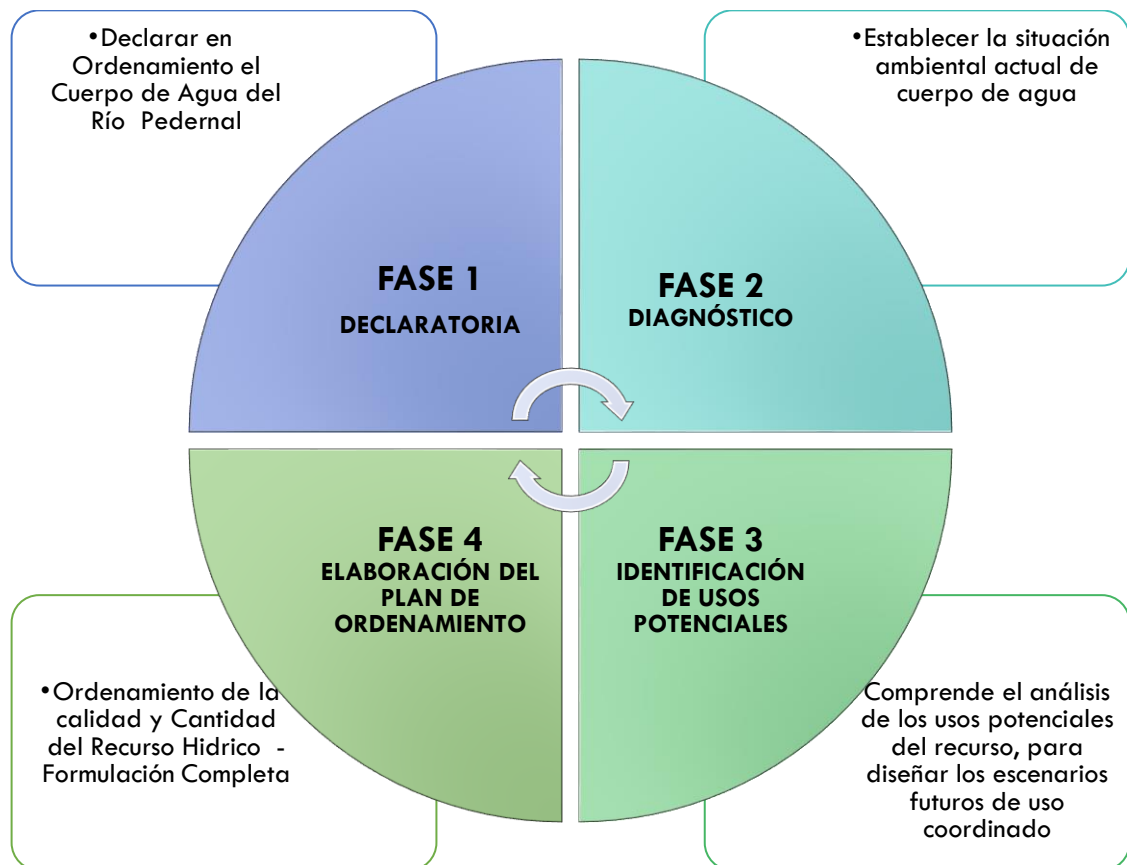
•Declarar en Ordenamiento el Cuerpo de Agua del Río Pedernal

•Establecer la situación ambiental actual de cuerpo de agua

FASE 1
DECLARATORIA

FASE 2
DIAGNÓSTICO

FASE 4
ELABORACIÓN DEL PLAN DE ORDENAMIENTO

FASE 3
IDENTIFICACIÓN DE USOS POTENCIALES

•Ordenamiento de la calidad y Cantidad del Recurso Hidrico - Formulación Completa

Comprende el análisis de los usos potenciales del recurso, para diseñar los escenarios futuros de uso coordinado